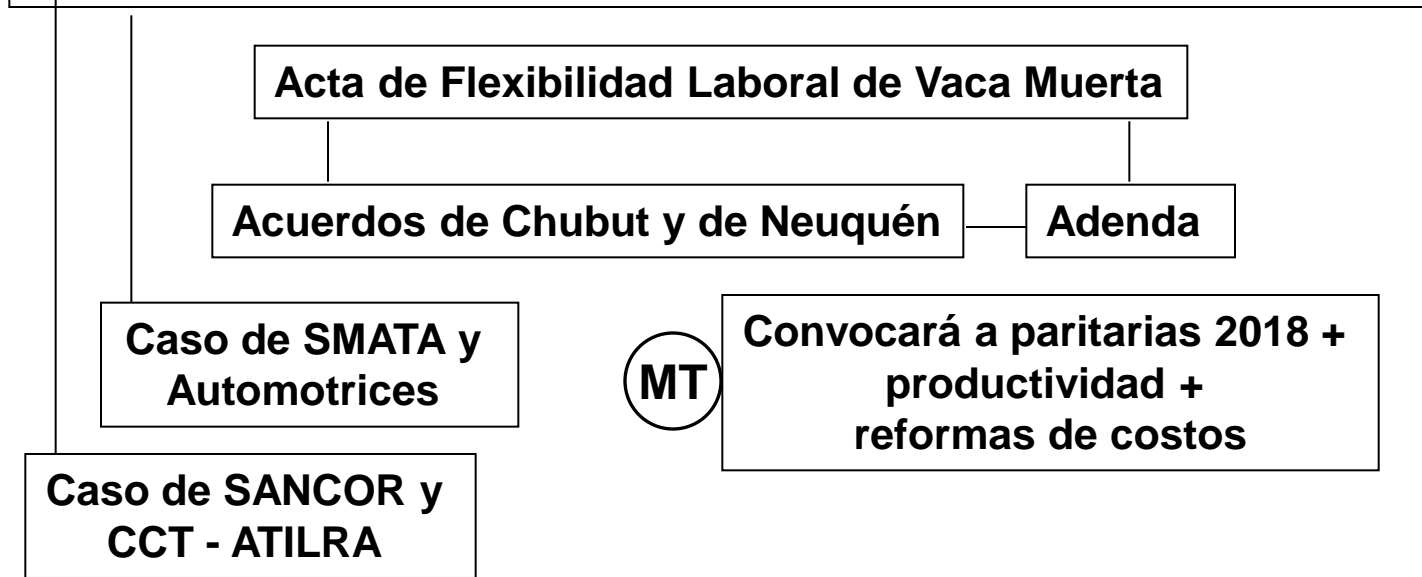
Acta de Flexibilidad Laboral de Vaca Muerta

Acuerdos de Chubut y de Neuquén

Adenda

Caso de SMATA y Automotrices

MT

Convocará a paritarias 2018 + productividad + reformas de costos

Caso de SANCOR y CCT - ATILRA